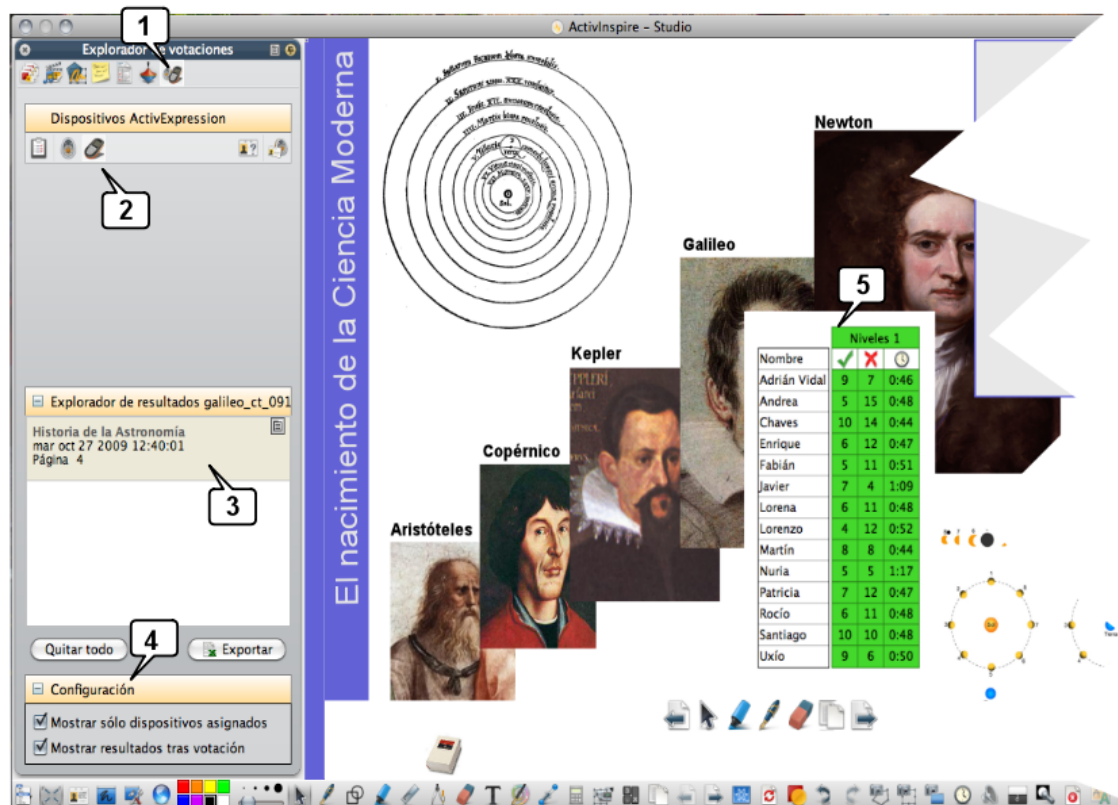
ActivInspire - Studio

1

Explorador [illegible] votaciones

Dispositivos ActivExpression

2

Explorador de resultados galileo_ct_091

Historia de la Astronomía
mar oct 27 2009 12:40:01
Página 4

3

Quitar todo

Exportar

4

Configuración

Mostrar sólo dispositivos asignados

Mostrar resultados tras votación

El nacimiento de la Ciencia Moderna

Newton

Galileo

Kepler

Copérnico

Aristóteles

5

| | Niveles 1 | | |
|---|---|---|---|
| Nombre | ✓ | ✗ | |
| Adrián Vidal | 9 | 7 | 0:46 |
| Andrea | 5 | 15 | 0:48 |
| Chaves | 10 | 14 | 0:44 |
| Enrique | 6 | 12 | 0:47 |
| Fabián | 5 | 11 | 0:51 |
| Javier | 7 | 4 | 1:09 |
| Lorena | 6 | 11 | 0:48 |
| Lorenzo | 4 | 12 | 0:52 |
| Martín | 8 | 8 | 0:44 |
| Nuria | 5 | 5 | 1:17 |
| Patricia | 7 | 12 | 0:47 |
| Rocío | 6 | 11 | 0:48 |
| Santiago | 10 | 10 | 0:48 |
| Uxío | 9 | 6 | 0:50 |